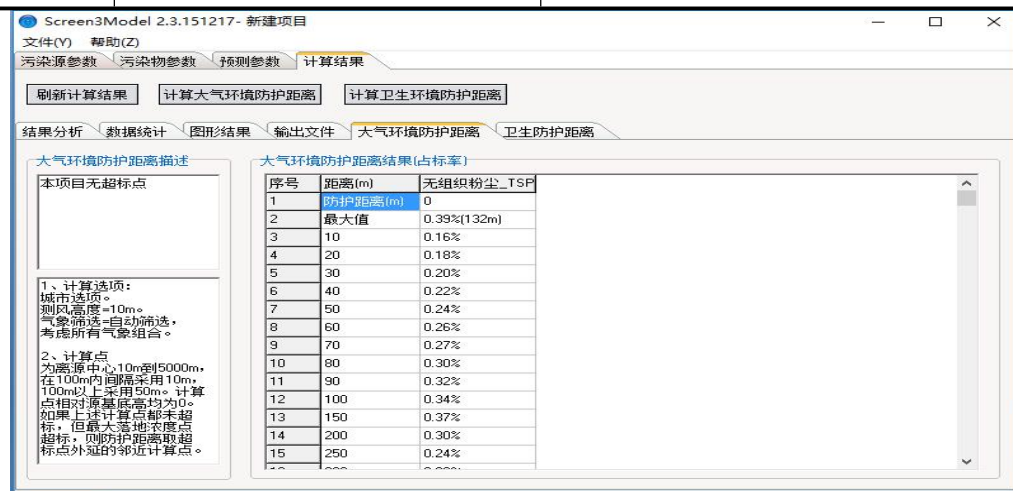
Screen3Model 2.3.151217- 新建项目

文件(Y) 帮助(Z)

污染源参数 污染物参数 预测参数 计算结果

刷新计算结果 计算大气环境防护距离 计算卫生环境防护距离

结果分析 数据统计 图形结果 输出文件 大气环境防护距离 卫生防护距离

大气环境防护距离描述

本项目无超标点

1、计算选项：
城市选项。
测风高度=10m。
气象筛选=自动筛选，
考虑所有气象组合。

2、计算点
为离源中心10m到5000m，在100m内间隔采用10m，100m以上采用50m。计算点相对源基底高均为0。如果上述计算点都未超标，但最大落地浓度点超标，则防护距离取超标点外延的邻近计算点。

大气环境防护距离结果(占标率)

| 序号 | 距离(m) | 无组织粉尘_TSP |
|---|---|---|
| 1 | 防护距离(m) | 0 |
| 2 | 最大值 | 0.39%(132m) |
| 3 | 10 | 0.16% |
| 4 | 20 | 0.18% |
| 5 | 30 | 0.20% |
| 6 | 40 | 0.22% |
| 7 | 50 | 0.24% |
| 8 | 60 | 0.26% |
| 9 | 70 | 0.27% |
| 10 | 80 | 0.30% |
| 11 | 90 | 0.32% |
| 12 | 100 | 0.34% |
| 13 | 150 | 0.37% |
| 14 | 200 | 0.30% |
| 15 | 250 | 0.24% |
| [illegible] | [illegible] | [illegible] |